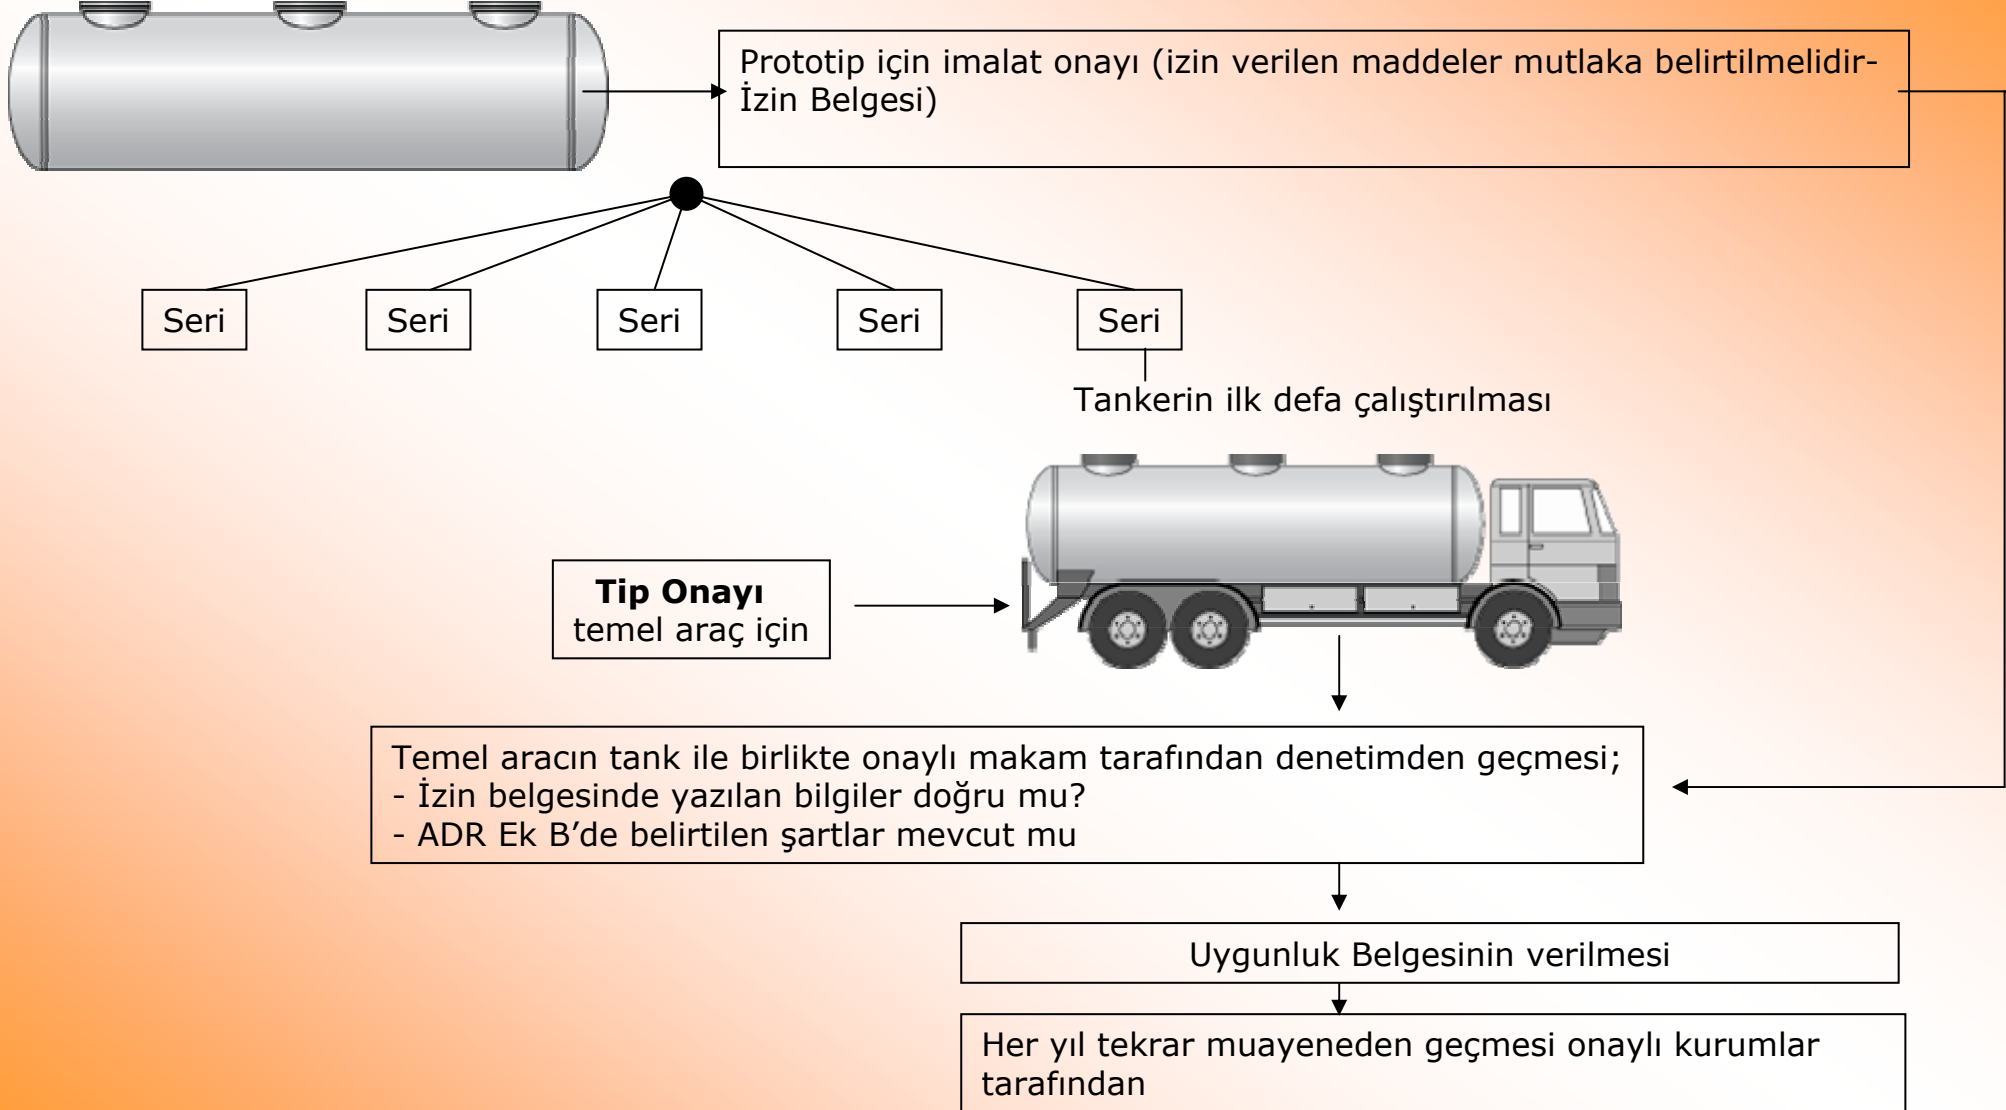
Prototip için imalat onayı (izin verilen maddeler mutlaka belirtilmelidir- İzin Belgesi)

Seri

Seri

Seri

Seri

Seri

Tankerin ilk defa çalıştırılması

**Tip Onayı**
temel araç için

Temel aracın tank ile birlikte onaylı makam tarafından denetimden geçmesi;
- İzin belgesinde yazılan bilgiler doğru mu?
- ADR Ek B'de belirtilen şartlar mevcut mu

Uygunluk Belgesinin verilmesi

Her yıl tekrar muayeneden geçmesi onaylı kurumlar tarafından